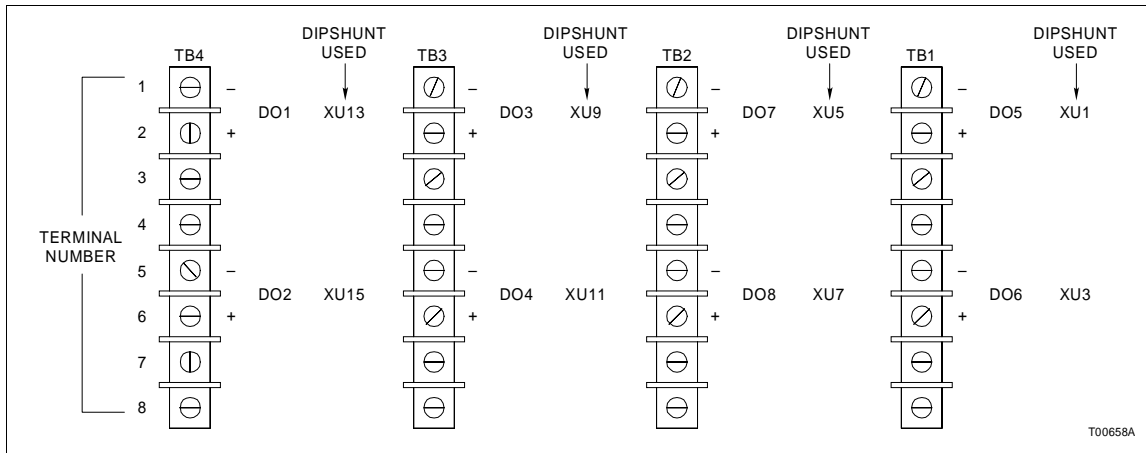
TERMINAL NUMBER

1
2
3
4
5
6
7
8

TB4
–
+
DO1
–
+
DO2
DIPSHUNT USED
XU13
XU15

TB3
–
+
DO3
–
+
DO4
DIPSHUNT USED
XU9
XU11

TB2
–
+
DO7
–
+
DO8
DIPSHUNT USED
XU5
XU7

TB1
–
+
DO5
–
+
DO6
DIPSHUNT USED
XU1
XU3

T00658A